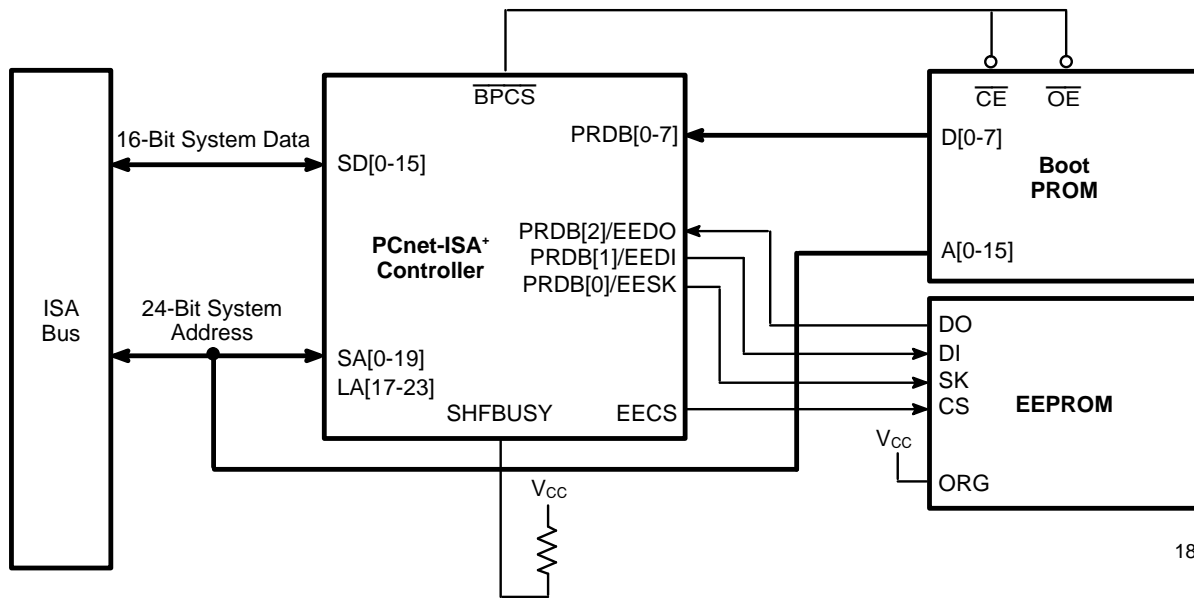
ISA Bus

16-Bit System Data

24-Bit System Address

$\overline{BPCS}$

SD[0-15]

PRDB[0-7]

PCnet-ISA$^+$ Controller

PRDB[2]/EEDO
PRDB[1]/EEDI
PRDB[0]/EESK

SA[0-19]
LA[17-23]

SHFBUSY

EECS

$V_{CC}$

$\overline{CE}$ $\overline{OE}$

D[0-7]

Boot PROM

A[0-15]

DO
DI
SK
CS

EEPROM

$V_{CC}$

ORG

18